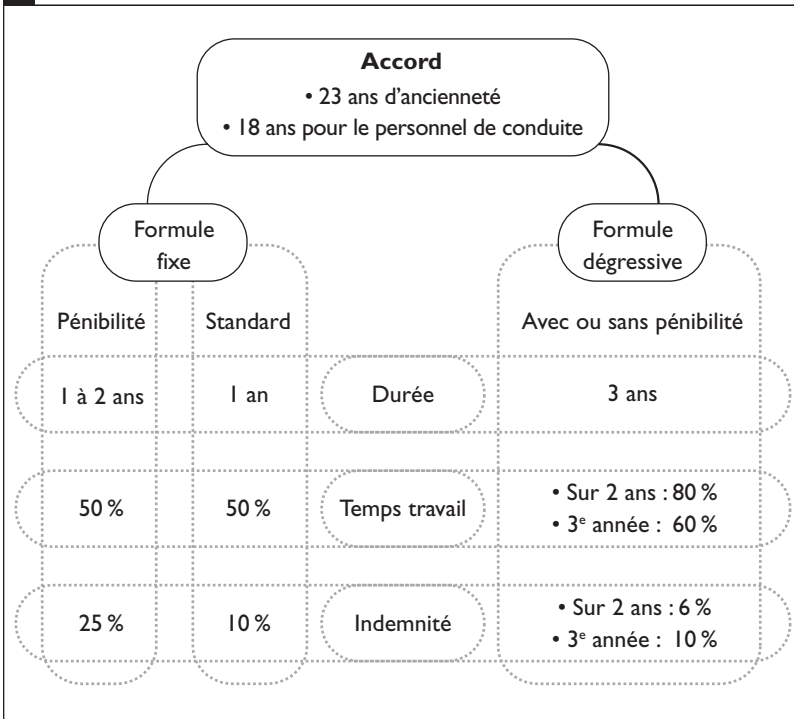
**Accord**
• 23 ans d'ancienneté
• 18 ans pour le personnel de conduite

Formule fixe

Formule dégressive

| Pénibilité | Standard | | Avec ou sans pénibilité |
|---|---|---|---|
| 1 à 2 ans | 1 an | Durée | 3 ans |
| 50 % | 50 % | Temps travail | • Sur 2 ans : 80 % • 3$^{e}$ année : 60 % |
| 25 % | 10 % | Indemnité | • Sur 2 ans : 6 % • 3$^{e}$ année : 10 % |